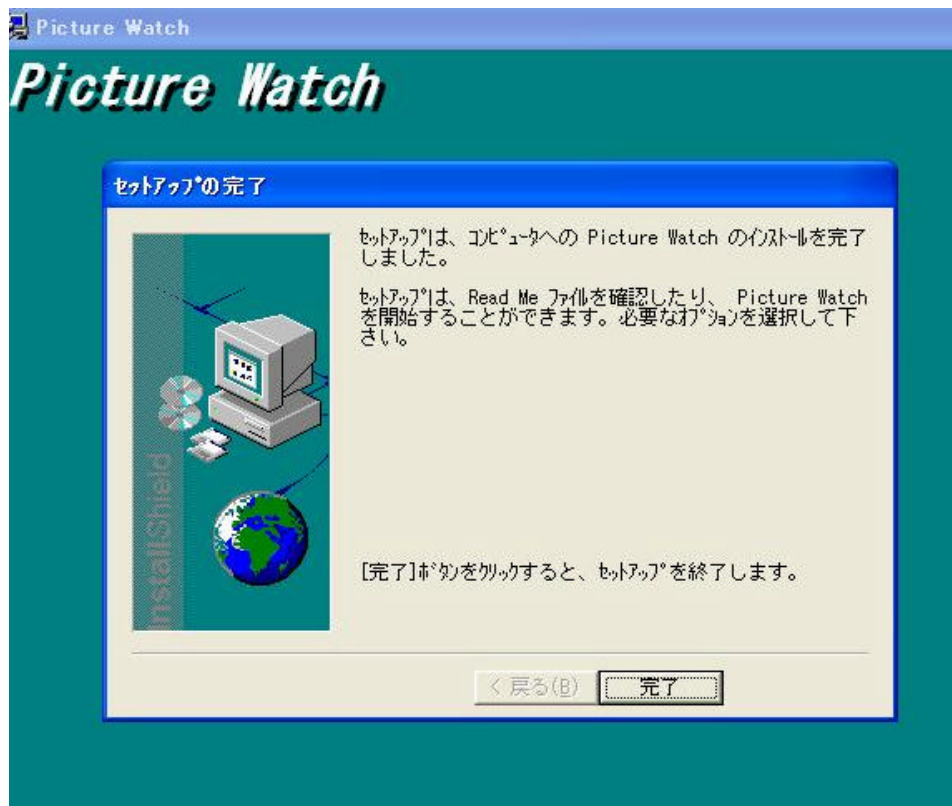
Picture Watch

Picture Watch

ｾｯﾄｱｯﾌﾟの完了

ｾｯﾄｱｯﾌﾟは、ｺﾝﾋﾟｭｰﾀへの Picture Watch のｲﾝｽﾄｰﾙを完了しました。

ｾｯﾄｱｯﾌﾟは、Read Me ﾌｧｲﾙを確認したり、 Picture Watch を開始することができます。必要なｵﾌﾟｼｮﾝを選択して下さい。

InstallShield

[完了]ﾎﾞﾀﾝをｸﾘｯｸすると、ｾｯﾄｱｯﾌﾟを終了します。

< 戻る(B)

完了